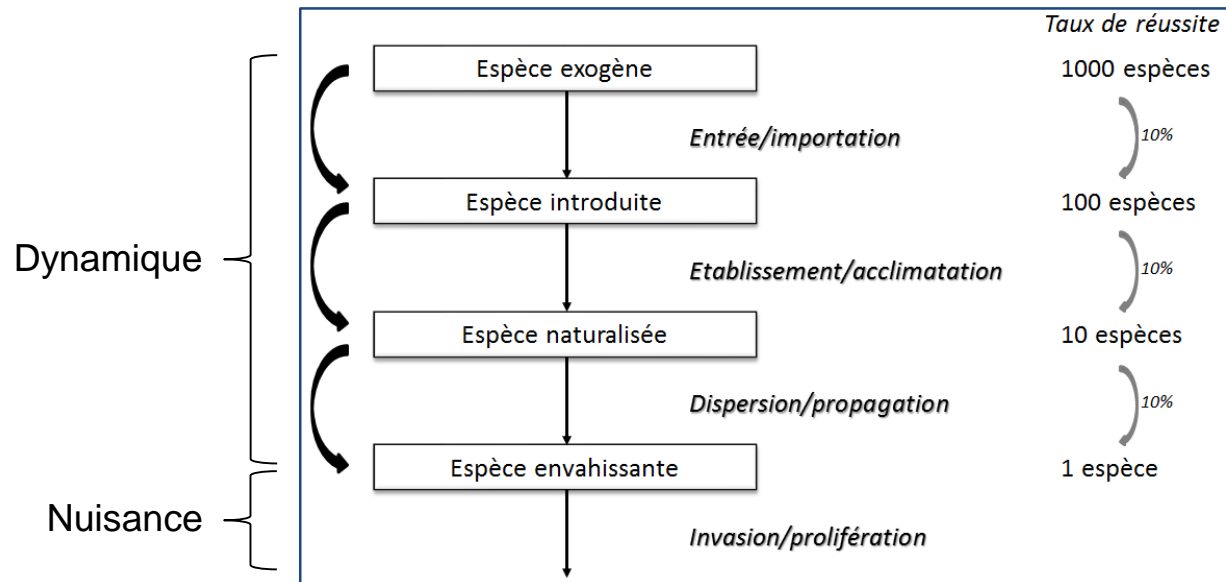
Taux de réussite

Espèce exogène
1000 espèces

Entrée/importation
10%

Espèce introduite
100 espèces

Dynamique

Etablissement/acclimatation
10%

Espèce naturalisée
10 espèces

Dispersion/propagation
10%

Espèce envahissante
1 espèce

Nuisance

Invasion/prolifération